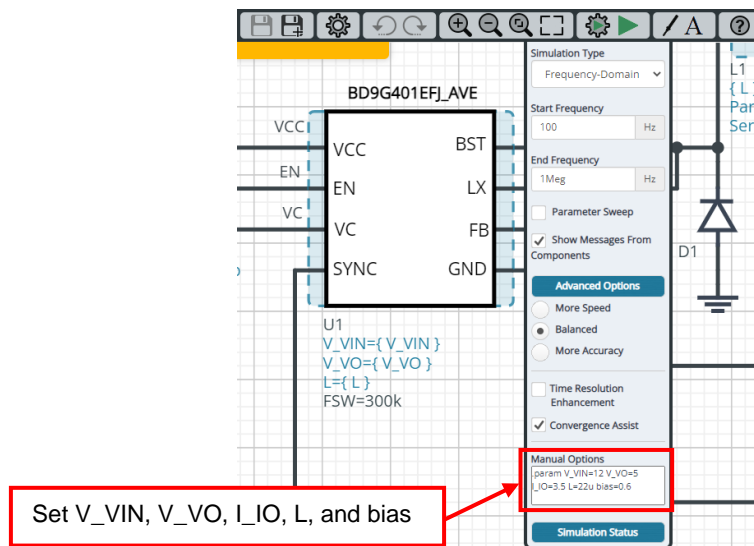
BD9G401EFJ_AVE

VCC
EN
VC

VCC
EN
VC
SYNC

BST
LX
FB
GND

U1
V_VIN={ V_VIN }
V_VO={ V_VO }
L={ L }
FSW=300k

L1
{ L
Par
Ser

D1

Simulation Type
Frequency-Domain

Start Frequency
100 Hz

End Frequency
1Meg Hz

Parameter Sweep
Show Messages From Components

Advanced Options
More Speed
Balanced
More Accuracy

Time Resolution Enhancement
Convergence Assist

Manual Options
.param V_VIN=12 V_VO=5 I_IO=3.5 L=22u bias=0.6

Simulation Status

Set V_VIN, V_VO, I_IO, L, and bias